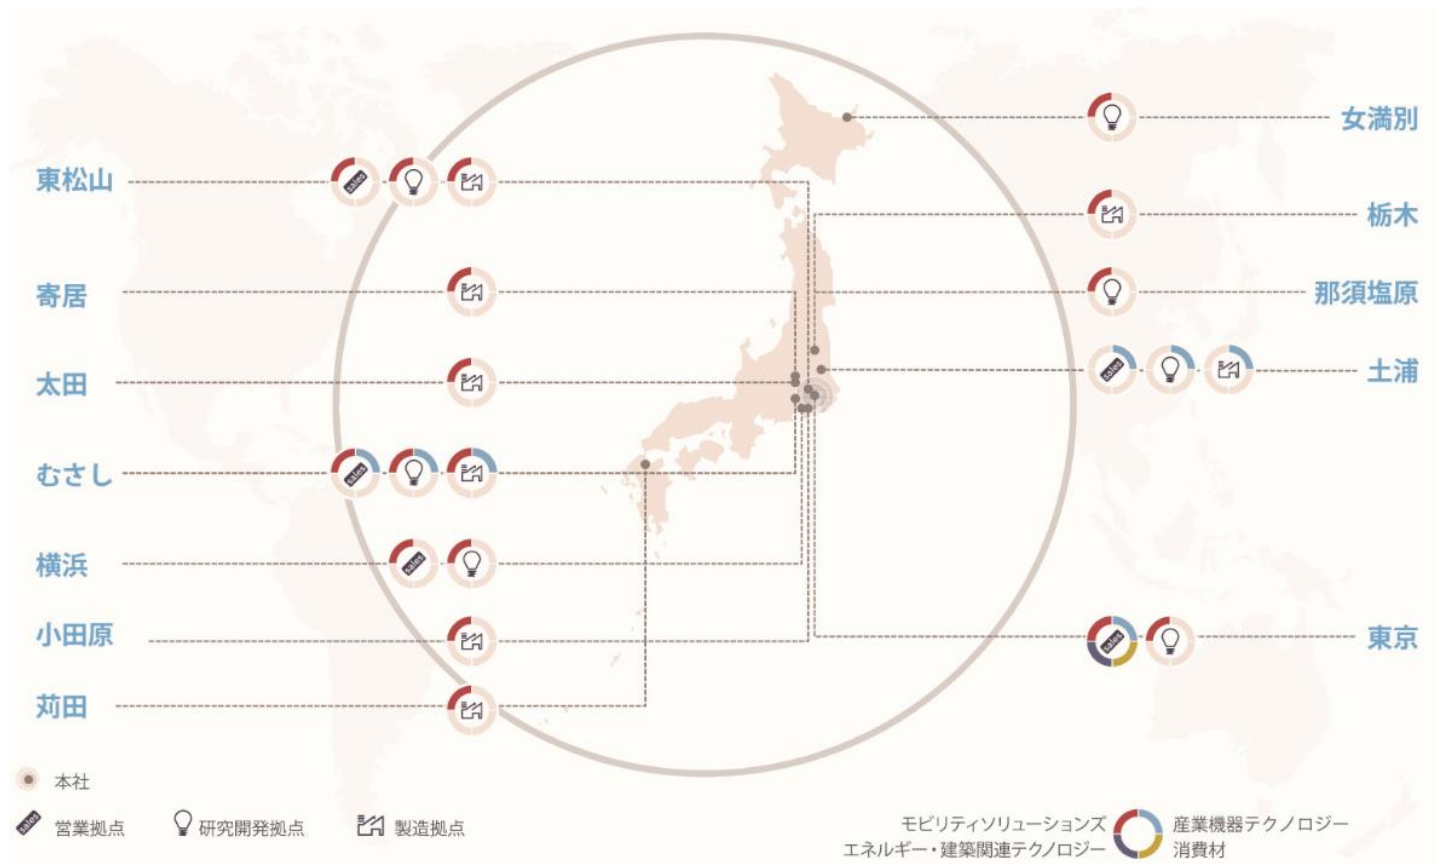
東松山
寄居
太田
むさし
横浜
小田原
苅田
女満別
栃木
那須塩原
土浦
東京
sales
本社
営業拠点
研究開発拠点
製造拠点
モビリティソリューションズ
エネルギー・建築関連テクノロジー
産業機器テクノロジー
消費材